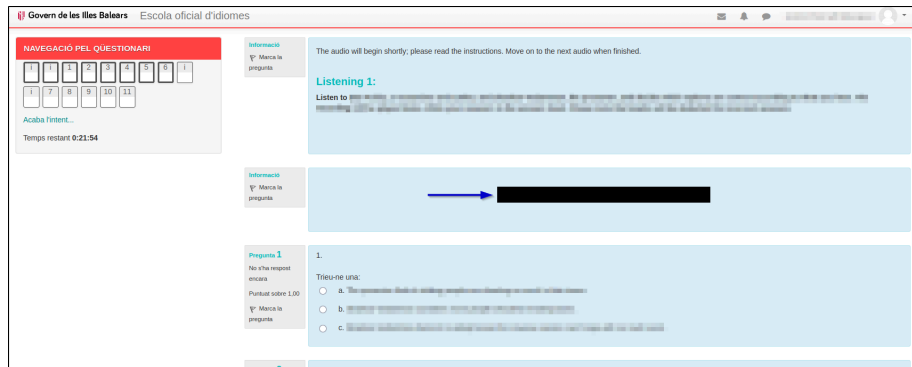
Govern de les Illes Balears Escola oficial d'idiomes

NAVEGACIÓ PEL QUESTIONARI

i | i | 1 | 2 | 3 | 4 | 5 | 6 | i
i | 7 | 8 | 9 | 10 | 11

Acaba l'intent...

Temps restant 0:21:54

Informació
Marca la pregunta

The audio will begin shortly; please read the instructions. Move on to the next audio when finished.

Listening 1:

Listen to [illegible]

Informació
Marca la pregunta

Pregunta 1
No s'ha respost encara
Puntuat sobre 1,00
Marca la pregunta

1.

Trieu-ne una:

a. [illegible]

b. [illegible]

c. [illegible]